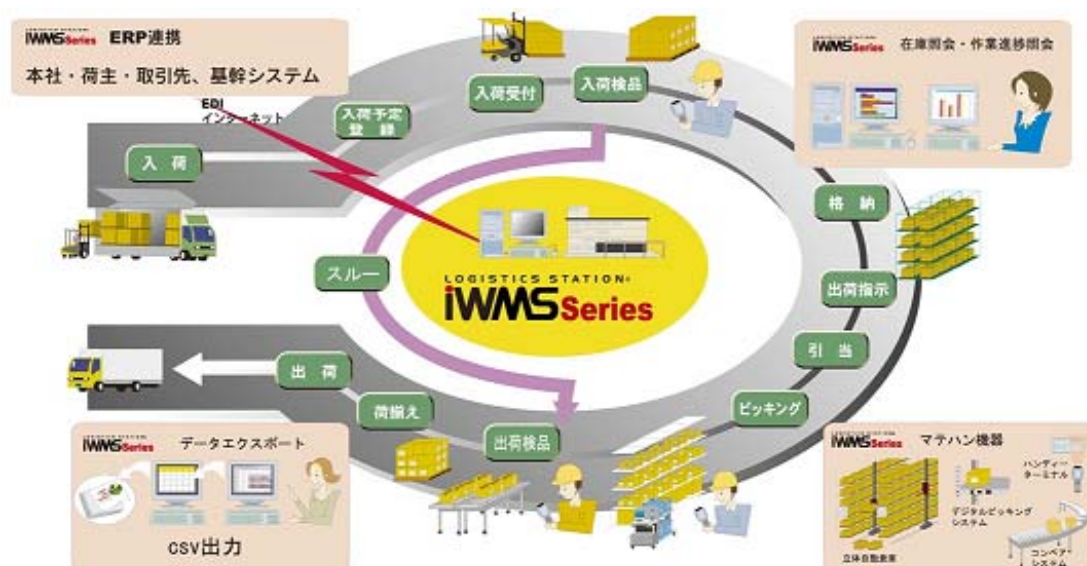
iWMS Series ERP連携

本社・荷主・取引先、基幹システム

EDI
インターネット

入荷予定登録

入荷受付

入荷検品

iWMS Series 在庫照会・作業進捗照会

入荷

格納

スルー

LOGISTICS STATION
iWMS Series

出荷指示

引当

出荷

荷揃え

ピッキング

出荷検品

iWMS Series データエクスポート

CSV出力

iWMS Series マテハン機器

ハンディーターミナル

デジタルピッキングシステム

立体自動倉庫

コンベアーシステム